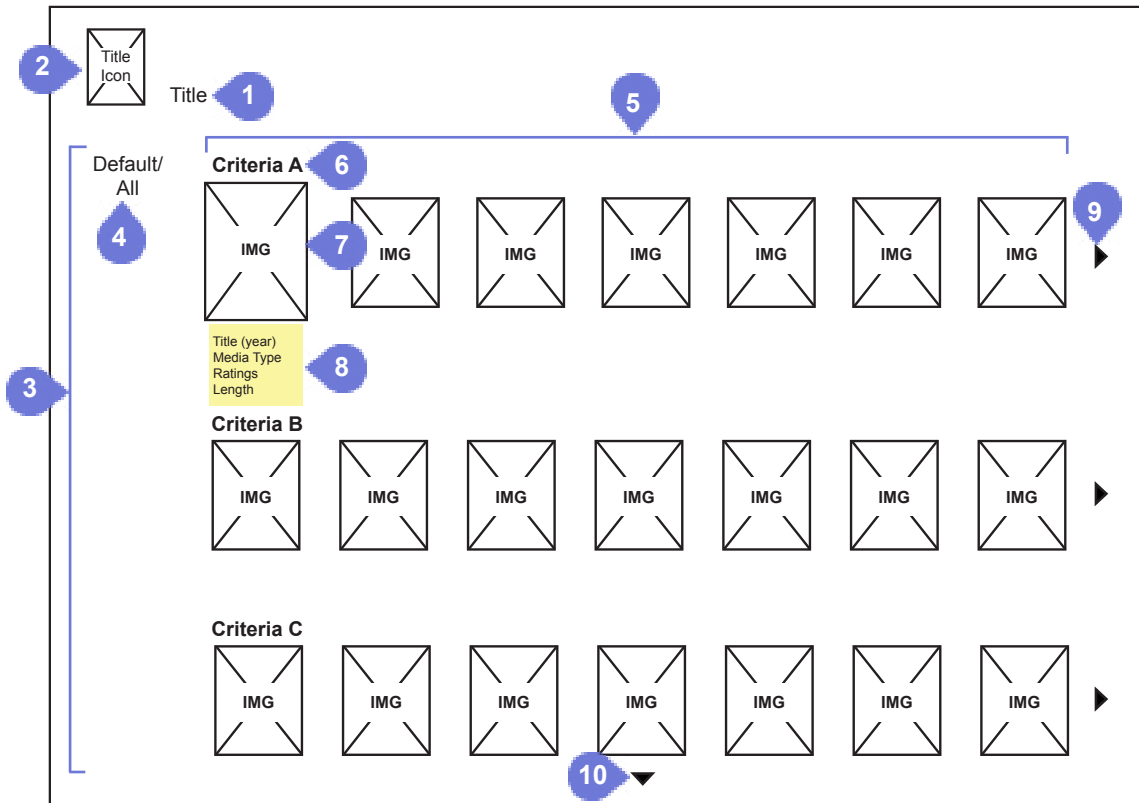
2 Title Icon

Title 1

5

Default/ All

4

Criteria A 6

9

IMG 7 IMG IMG IMG IMG IMG IMG

3

Title (year)
Media Type
Ratings
Length

8

Criteria B

IMG IMG IMG IMG IMG IMG IMG

Criteria C

IMG IMG IMG IMG IMG IMG IMG

10